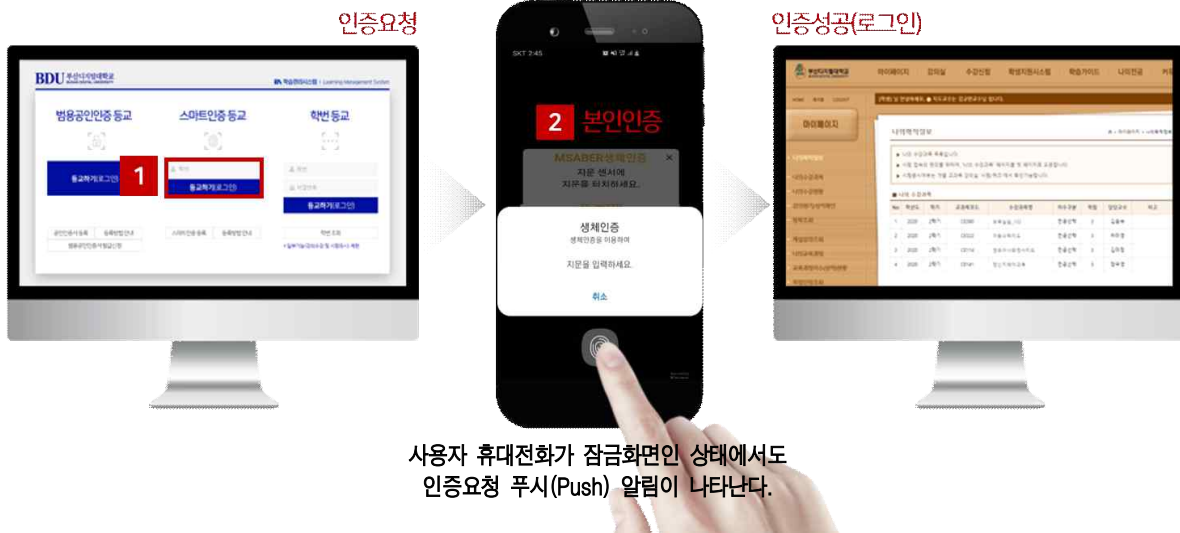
인증요청

BDU 부산디지털대학교

학습관리시스템 | Learning Management System

범용공인인증 등교

스마트인증 등교

학번 등교

등교하기(로그인)

1

등교하기(로그인)

등교하기(로그인)

공인인증서 등록

등록방법 안내

범용공인인증서 발급신청

스마트인증 등록

등록방법 안내

학번 조회

SKT 2:45

2 본인인증

MSABER생체인증

지문 센서에 지문을 터치하세요.

생체인증

생체인증을 이용하여

지문을 입력하세요.

취소

인증성공(로그인)

부산디지털대학교

마이페이지

강의실

수강신청

학생지원시스템

학습가이드

나의인증

마이페이지

나의학적정보

사용자 휴대전화가 잠금화면인 상태에서도 인증요청 푸시(Push) 알림이 나타난다.